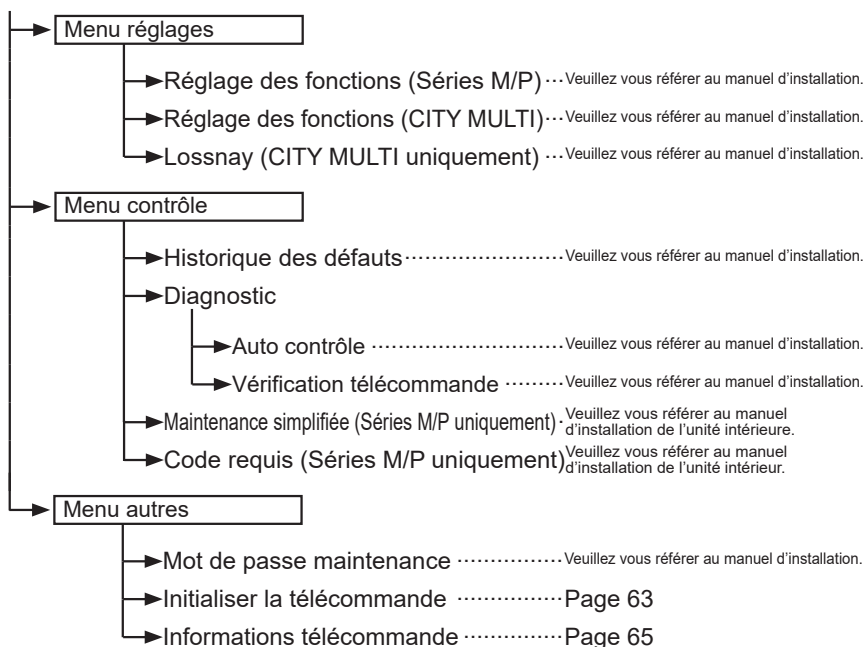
Menu réglages

Réglage des fonctions (Séries M/P) ··· Veuillez vous référer au manuel d'installation.

Réglage des fonctions (CITY MULTI) ··· Veuillez vous référer au manuel d'installation.

Lossnay (CITY MULTI uniquement) ··· Veuillez vous référer au manuel d'installation.

Menu contrôle

Historique des défauts ··· Veuillez vous référer au manuel d'installation.

Diagnostic

Auto contrôle ··· Veuillez vous référer au manuel d'installation.

Vérification télécommande ··· Veuillez vous référer au manuel d'installation.

Maintenance simplifiée (Séries M/P uniquement) · Veuillez vous référer au manuel d'installation de l'unité intérieure.

Code requis (Séries M/P uniquement) Veuillez vous référer au manuel d'installation de l'unité intérieur.

Menu autres

Mot de passe maintenance ··· Veuillez vous référer au manuel d'installation.

Initialiser la télécommande ··· Page 63

Informations télécommande ··· Page 65